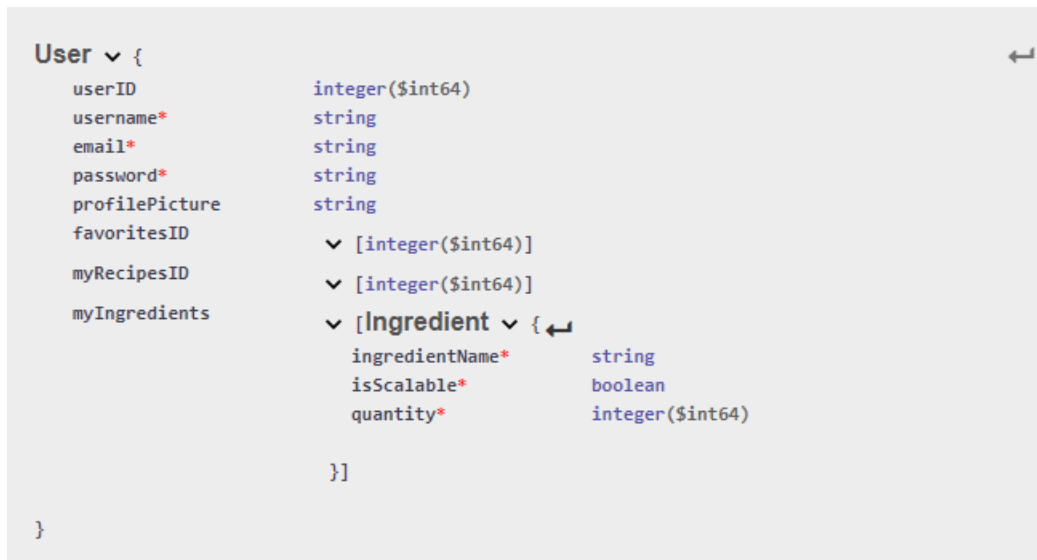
User {

| | |
|---|---|
| userID | integer($int64) |
| username* | string |
| email* | string |
| password* | string |
| profilePicture | string |
| favoritesID | [integer($int64)] |
| myRecipesID | [integer($int64)] |
| myIngredients | [Ingredient { |

| | |
|---|---|
| ingredientName* | string |
| isScalable* | boolean |
| quantity* | integer($int64) |

}]

}